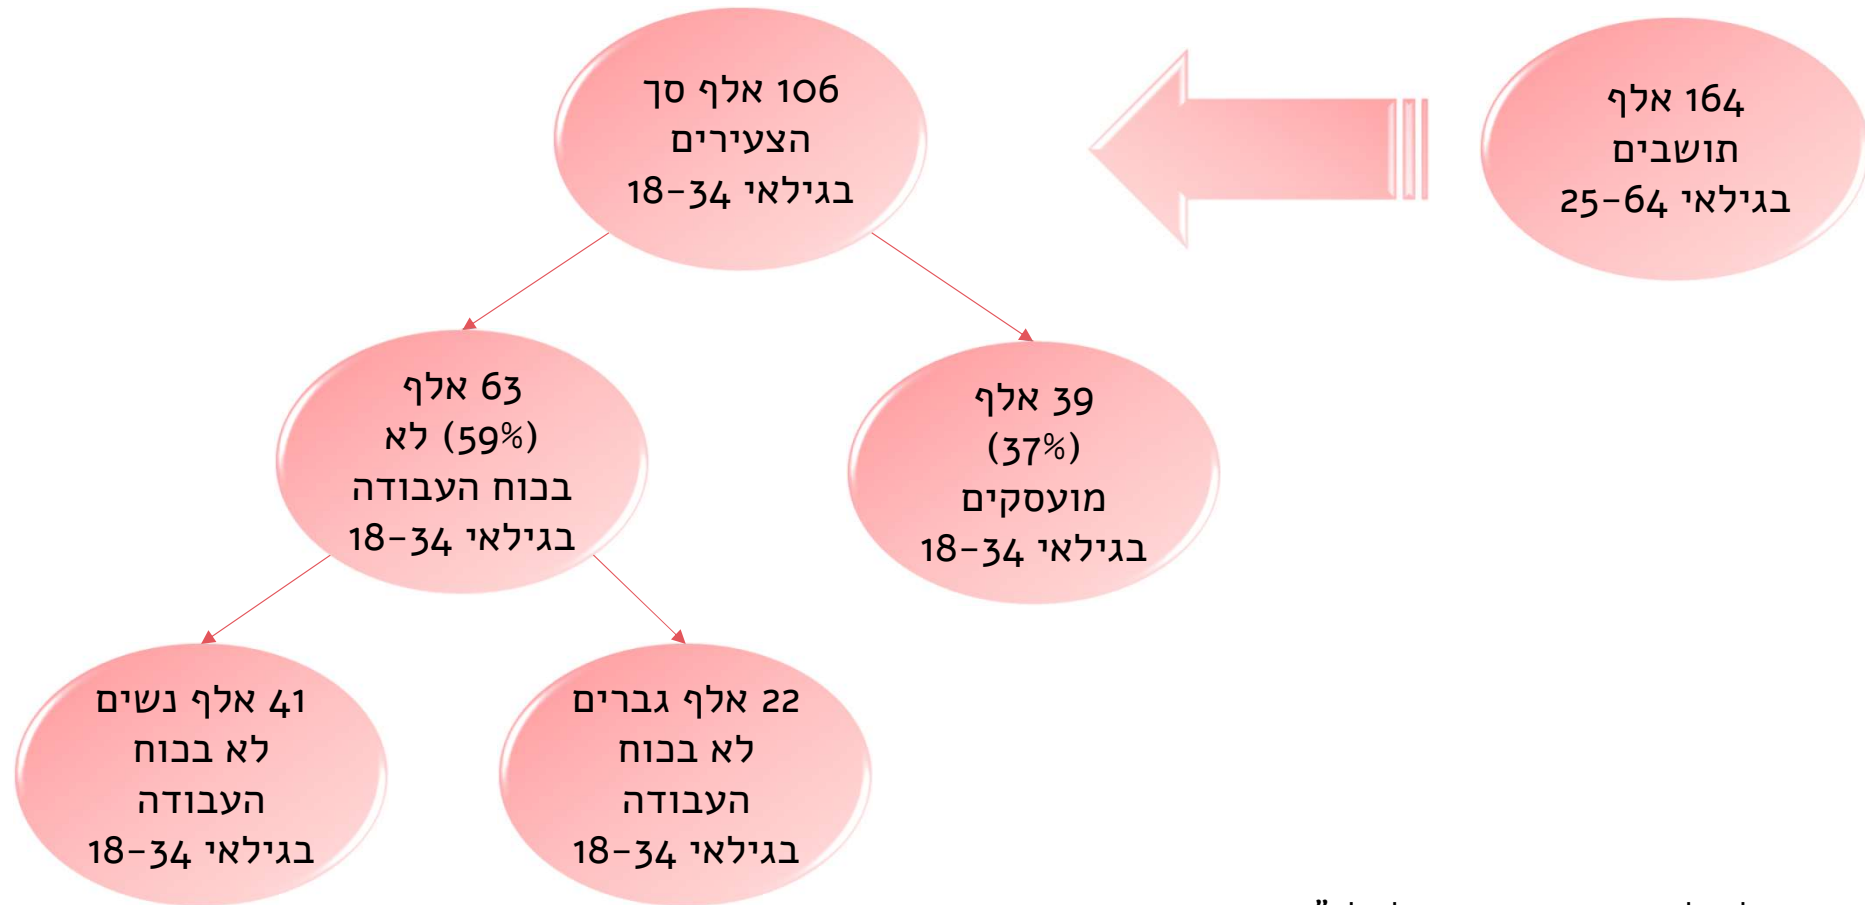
164 אלף
תושבים
בגילאי 25-64

106 אלף סך
הצעירים
בגילאי 18-34

63 אלף
(59%) לא
בכוח העבודה
בגילאי 18-34

39 אלף
(37%)
מועסקים
בגילאי 18-34

41 אלף נשים
לא בכוח
העבודה
בגילאי 18-34

22 אלף גברים
לא בכוח
העבודה
בגילאי 18-34